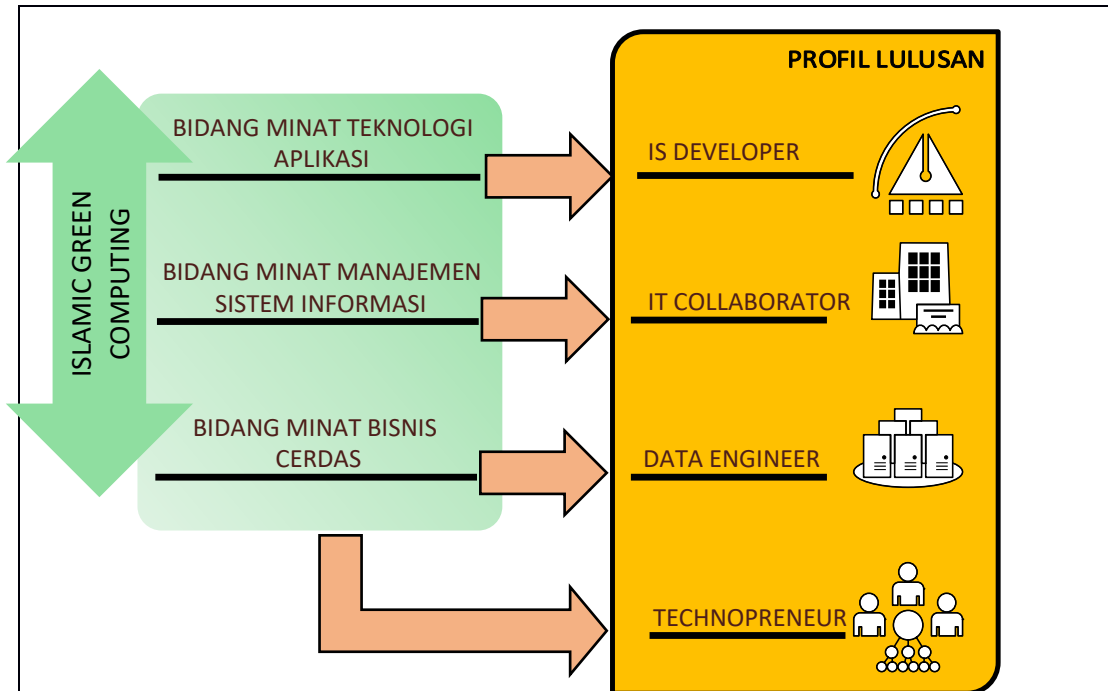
ISLAMIC GREEN COMPUTING

BIDANG MINAT TEKNOLOGI APLIKASI

BIDANG MINAT MANAJEMEN SISTEM INFORMASI

BIDANG MINAT BISNIS CERDAS

PROFIL LULUSAN

IS DEVELOPER

IT COLLABORATOR

DATA ENGINEER

TECHNOPRENEUR